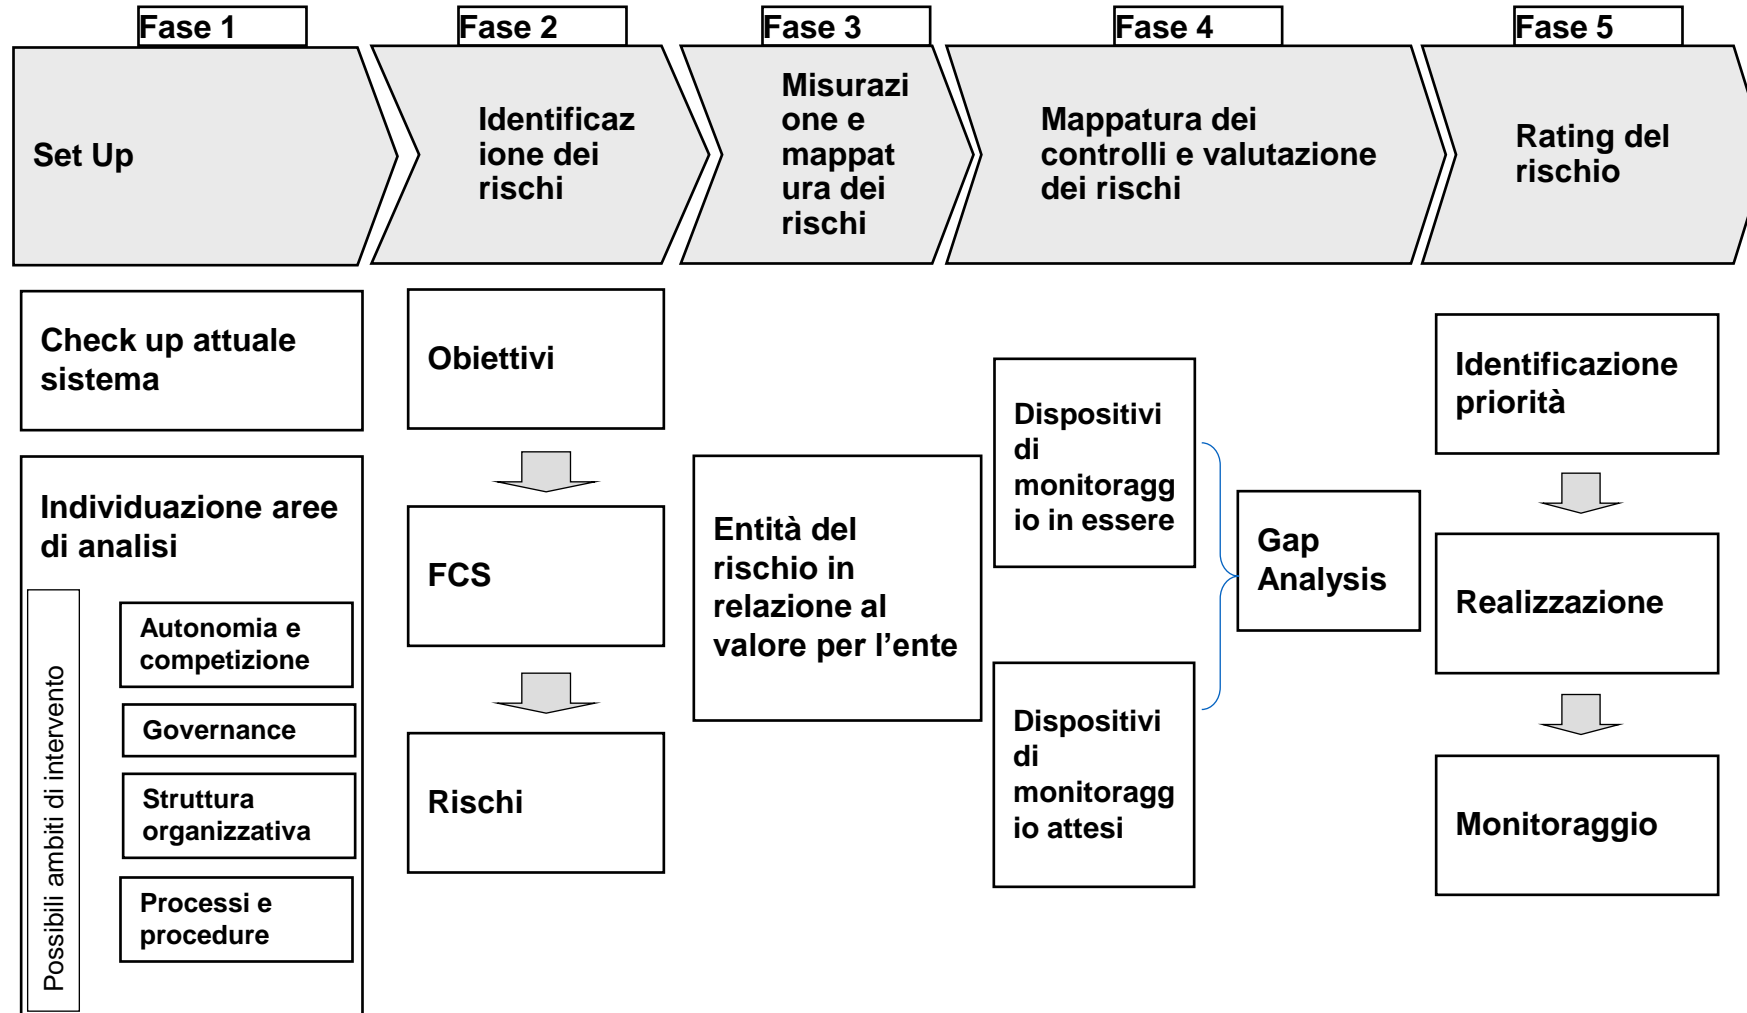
Fase 1

Set Up

Fase 2

Identificazione dei rischi

Fase 3

Misurazione e mappatura dei rischi

Fase 4

Mappatura dei controlli e valutazione dei rischi

Fase 5

Rating del rischio

Check up attuale sistema

Individuazione aree di analisi

Possibili ambiti di intervento

Autonomia e competizione

Governance

Struttura organizzativa

Processi e procedure

Obiettivi

FCS

Rischi

Entità del rischio in relazione al valore per l'ente

Dispositivi di monitoraggio in essere

Dispositivi di monitoraggio attesi

Gap Analysis

Identificazione priorità

Realizzazione

Monitoraggio